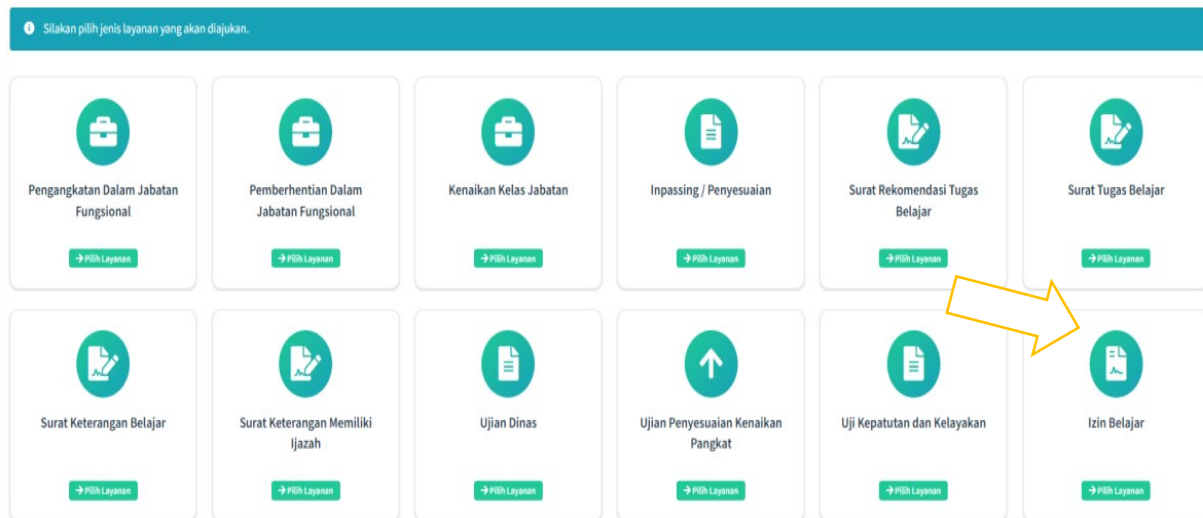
Silakan pilih jenis layanan yang akan diajukan.

Pengangkatan Dalam Jabatan Fungsional

→ Pilih Layanan

Pemberhentian Dalam Jabatan Fungsional

→ Pilih Layanan

Kenaikan Kelas Jabatan

→ Pilih Layanan

Inpassing / Penyesuaian

→ Pilih Layanan

Surat Rekomendasi Tugas Belajar

→ Pilih Layanan

Surat Tugas Belajar

→ Pilih Layanan

Surat Keterangan Belajar

→ Pilih Layanan

Surat Keterangan Memiliki Ijazah

→ Pilih Layanan

Ujian Dinas

→ Pilih Layanan

Ujian Penyesuaian Kenaikan Pangkat

→ Pilih Layanan

Uji Kepatutan dan Kelayakan

→ Pilih Layanan

Izin Belajar

→ Pilih Layanan